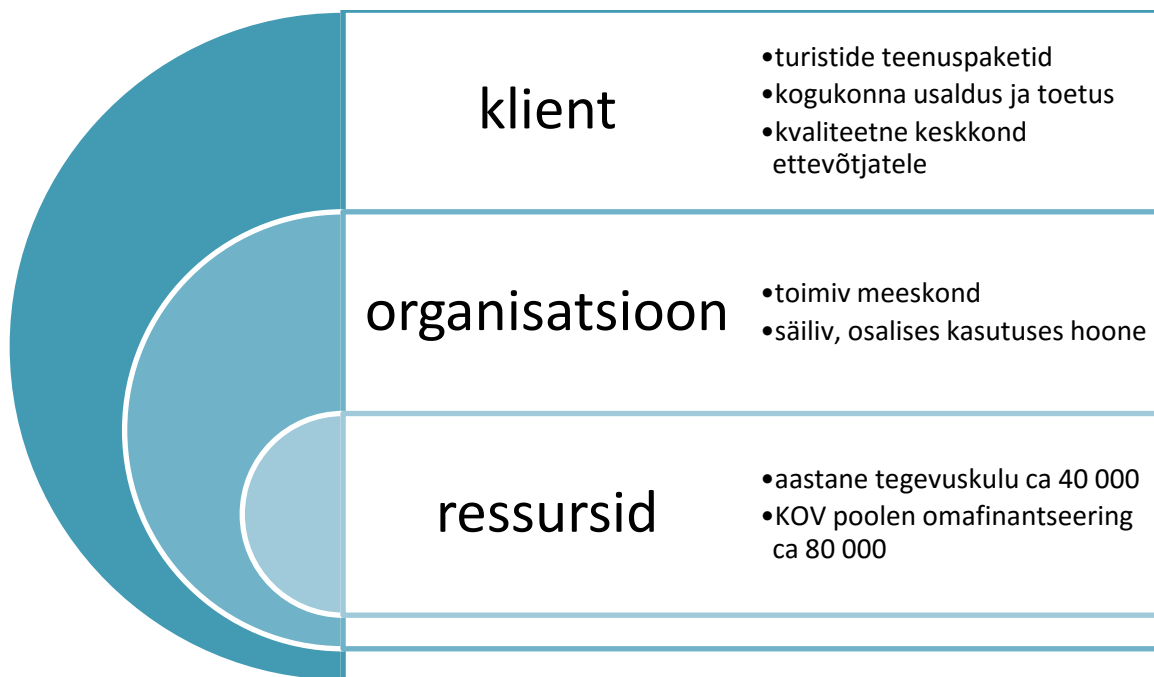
klient

•turistide teenuspaketid
•kogukonna usaldus ja toetus
•kvaliteetne keskkond ettevõtjatele

organisatsioon

•toimiv meeskond
•säiliv, osalises kasutuses hoone

ressursid

•aastane tegevuskulu ca 40 000
•KOV poolen omafinantseering ca 80 000